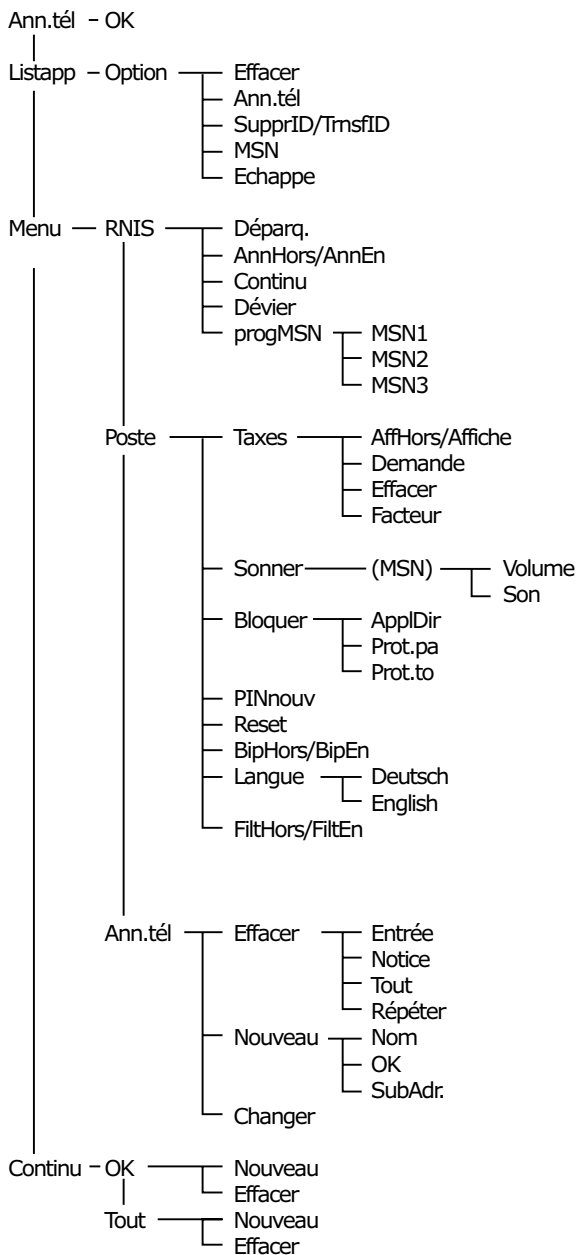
Ann.tél – OK

Listapp – Option
Effacer
Ann.tél
SupprID/TrnsfID
MSN
Echappe

Menu – RNIS
Déparq.
AnnHors/AnnEn
Continu
Dévier
progMSN
MSN1
MSN2
MSN3

Poste
Taxes
AffHors/Affiche
Demande
Effacer
Facteur

Sonner
(MSN)
Volume
Son

Bloquer
ApplDir
Prot.pa
Prot.to

PINnouv
Reset
BipHors/BipEn
Langue
Deutsch
English
FiltHors/FiltEn

Ann.tél
Effacer
Entrée
Notice
Tout
Répéter

Nouveau
Nom
OK
SubAdr.

Changer

Continu – OK
Nouveau
Effacer

Tout
Nouveau
Effacer